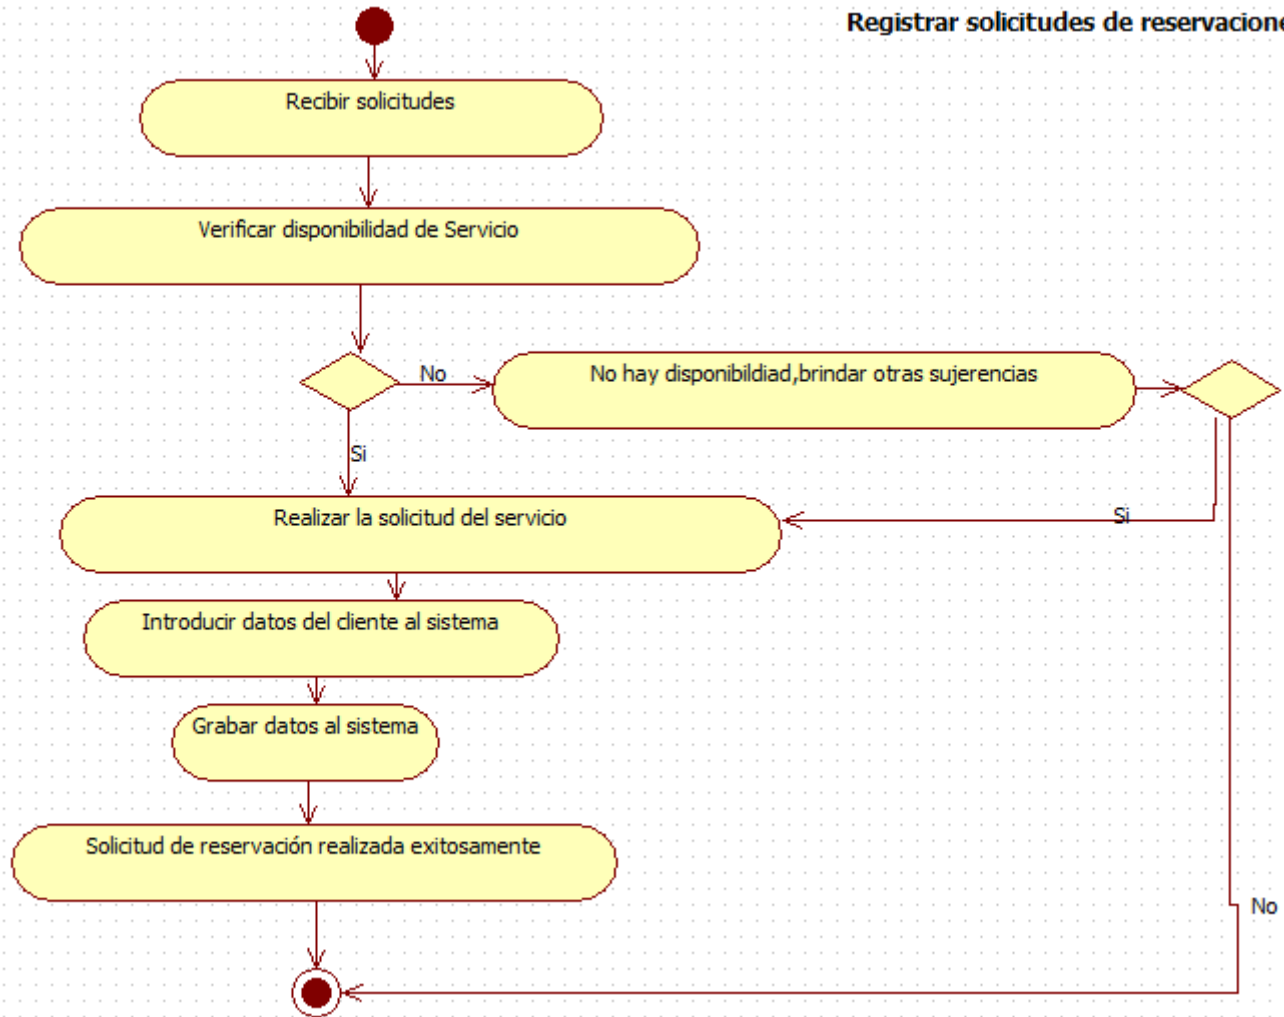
Registrar solicitudes de reservacione

Recibir solicitudes

Verificar disponibilidad de Servicio

No

No hay disponibildiad,brindar otras sujerencias

Si

Realizar la solicitud del servicio

Si

Introducir datos del cliente al sistema

Grabar datos al sistema

Solicitud de reservación realizada exitosamente

No